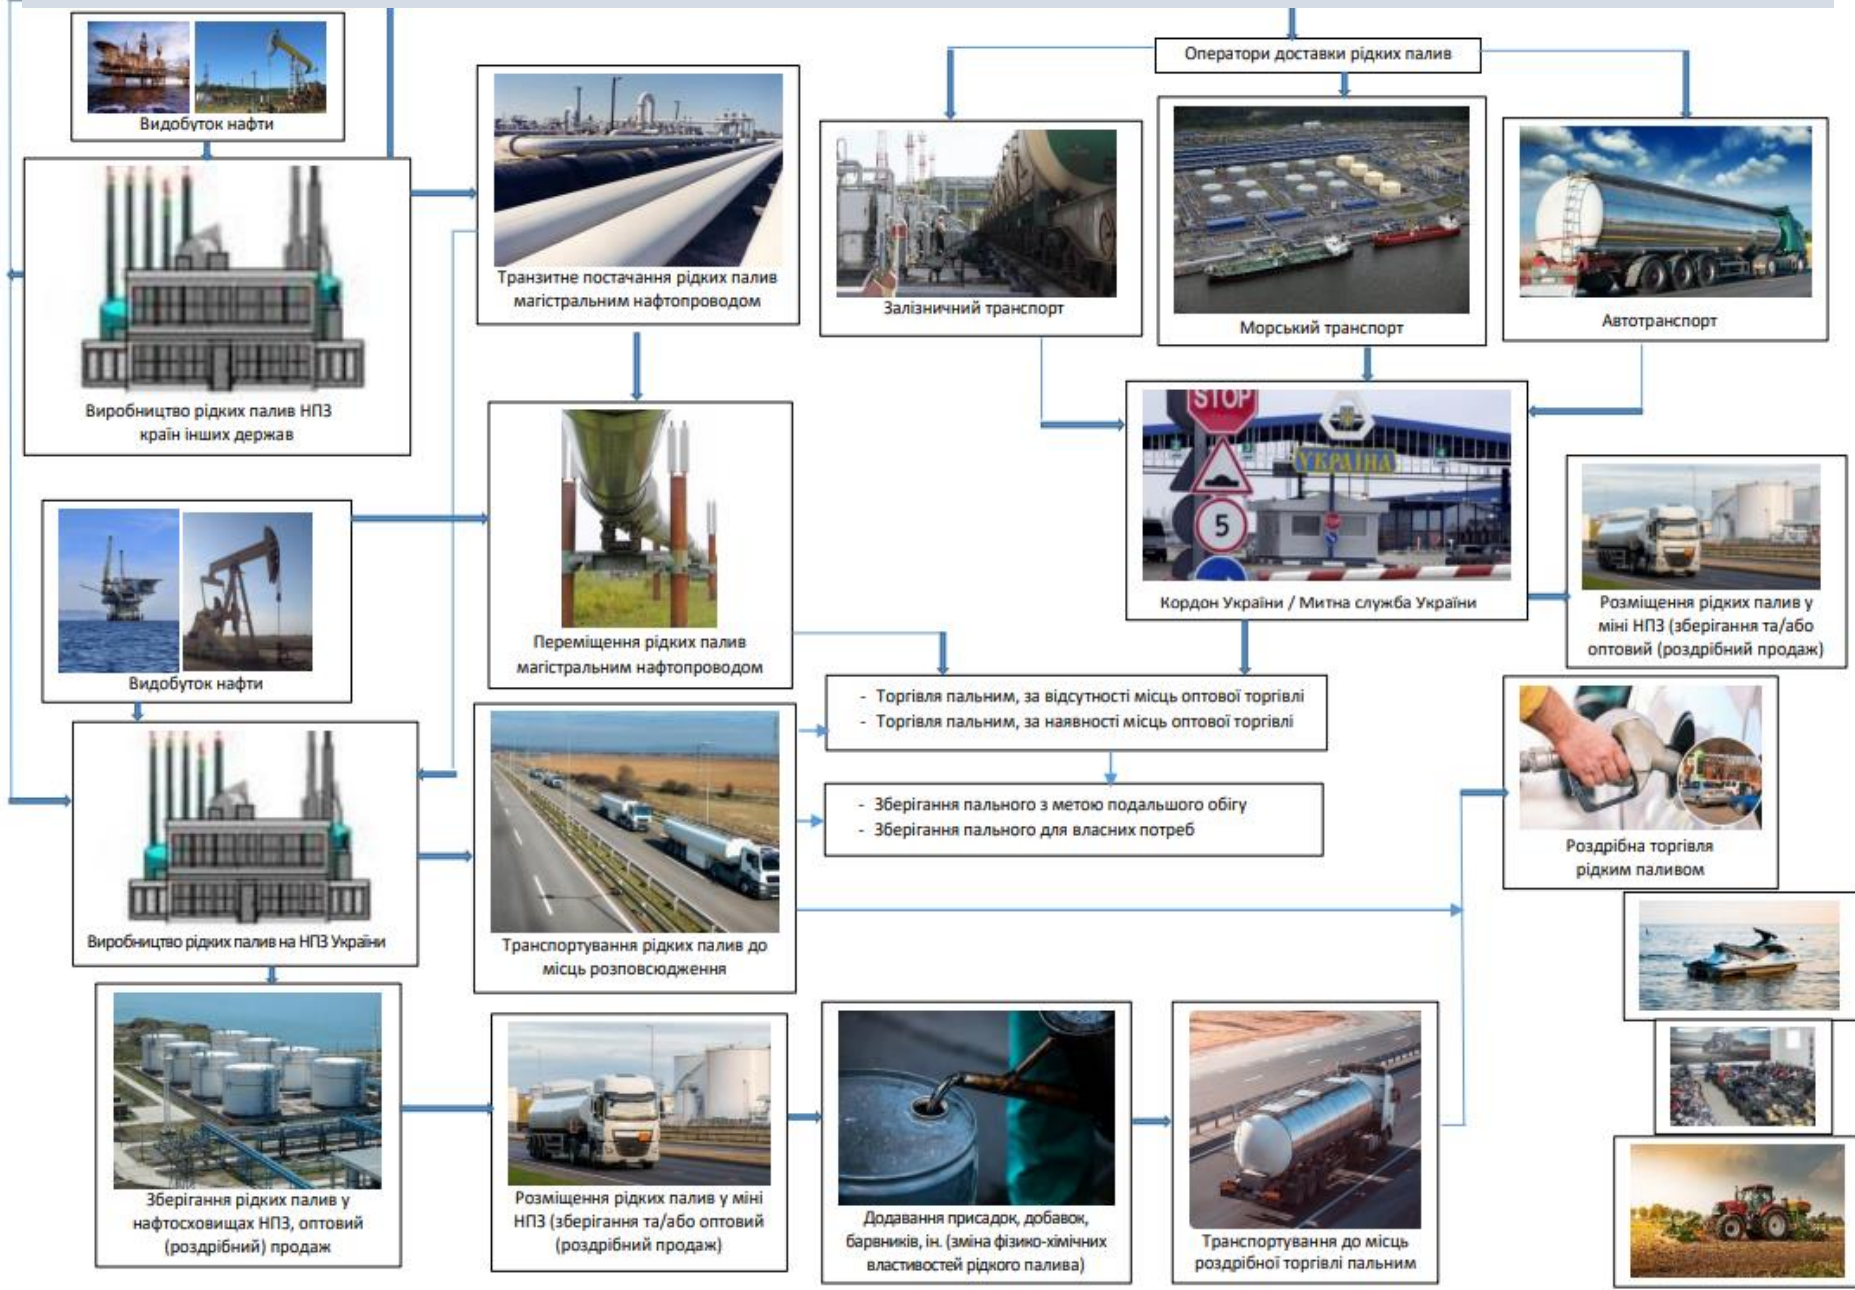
Видобуток нафти

Виробництво рідких палив НПЗ країн інших держав

Транзитне постачання рідких палив магістральним нафтопроводом

Оператори доставки рідких палив

Залізничний транспорт

Морський транспорт

Автотранспорт

STOP

УКРАЇНА

5

Кордон України / Митна служба України

Розміщення рідких палив у міні НПЗ (зберігання та/або оптовий (роздрібний продаж)

Видобуток нафти

Переміщення рідких палив магістральним нафтопроводом

- Торгівля пальним, за відсутності місць оптової торгівлі
- Торгівля пальним, за наявності місць оптової торгівлі

Роздрібна торгівля рідким паливом

- Зберігання пального з метою подальшого обігу
- Зберігання пального для власних потреб

Виробництво рідких палив на НПЗ України

Транспортування рідких палив до місць розповсюдження

Зберігання рідких палив у нафтосховищах НПЗ, оптовий (роздрібний) продаж

Розміщення рідких палив у міні НПЗ (зберігання та/або оптовий (роздрібний продаж)

Додавання присадок, добавок, барвників, ін. (зміна фізико-хімічних властивостей рідкого палива)

Транспортування до місць роздрібної торгівлі пальним